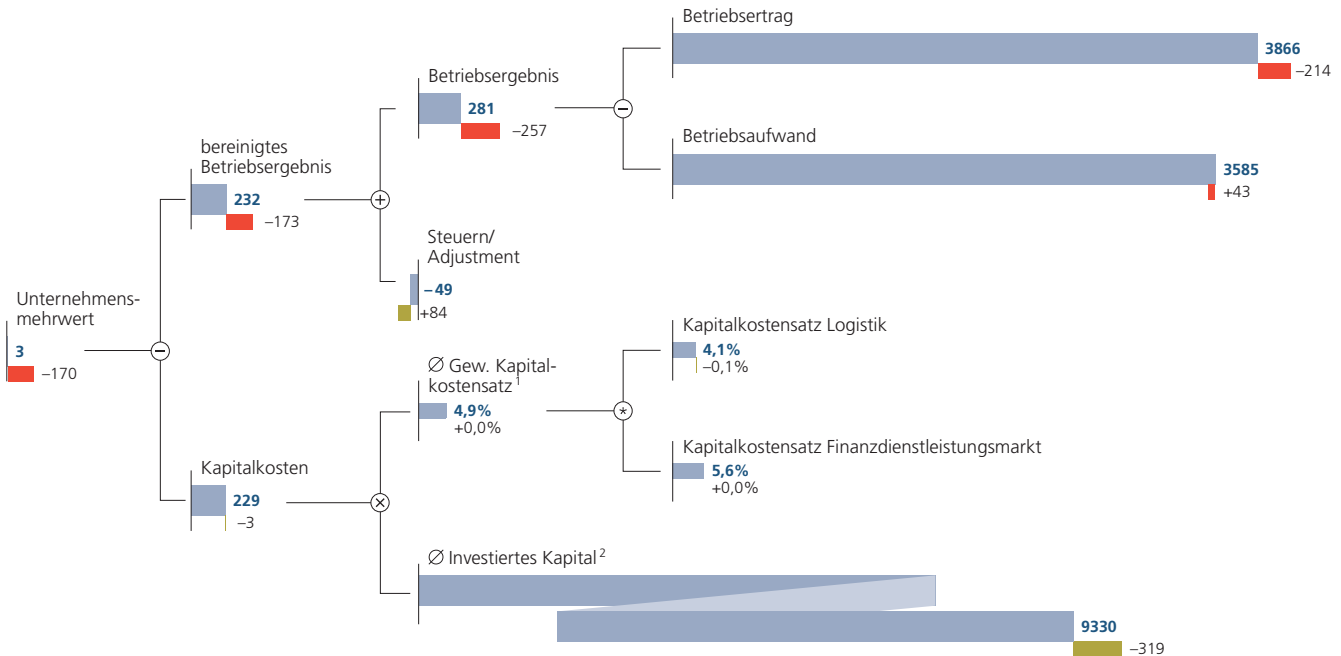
Betriebsertrag

3866

–214

Betriebsergebnis

281

–257

Betriebsaufwand

3585

+43

bereinigtes Betriebsergebnis

232

–173

Steuern/ Adjustment

–49

+84

Unternehmensmehrwert

3

–170

Kapitalkostensatz Logistik

4,1%

–0,1%

∅ Gew. Kapitalkostensatz$^1$

4,9%

+0,0%

Kapitalkostensatz Finanzdienstleistungsmarkt

5,6%

+0,0%

Kapitalkosten

229

–3

∅ Investiertes Kapital$^2$

9330

–319